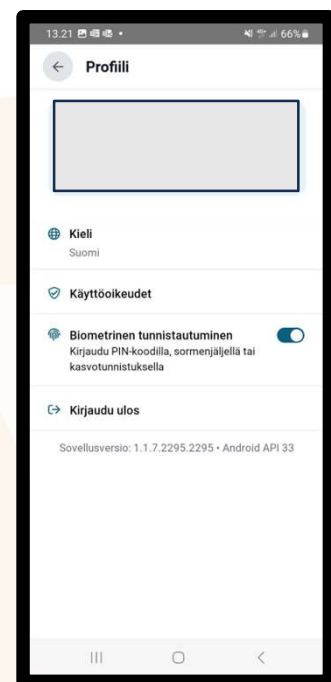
13.21 66%

Profiili

Kieli
Suomi

Käyttöoikeudet

Biometrinen tunnistautuminen
Kirjaudu PIN-koodilla, sormenjäljellä tai kasvotunnistuksella

Kirjaudu ulos

Sovellusversio: 1.1.7.2295.2295 • Android API 33